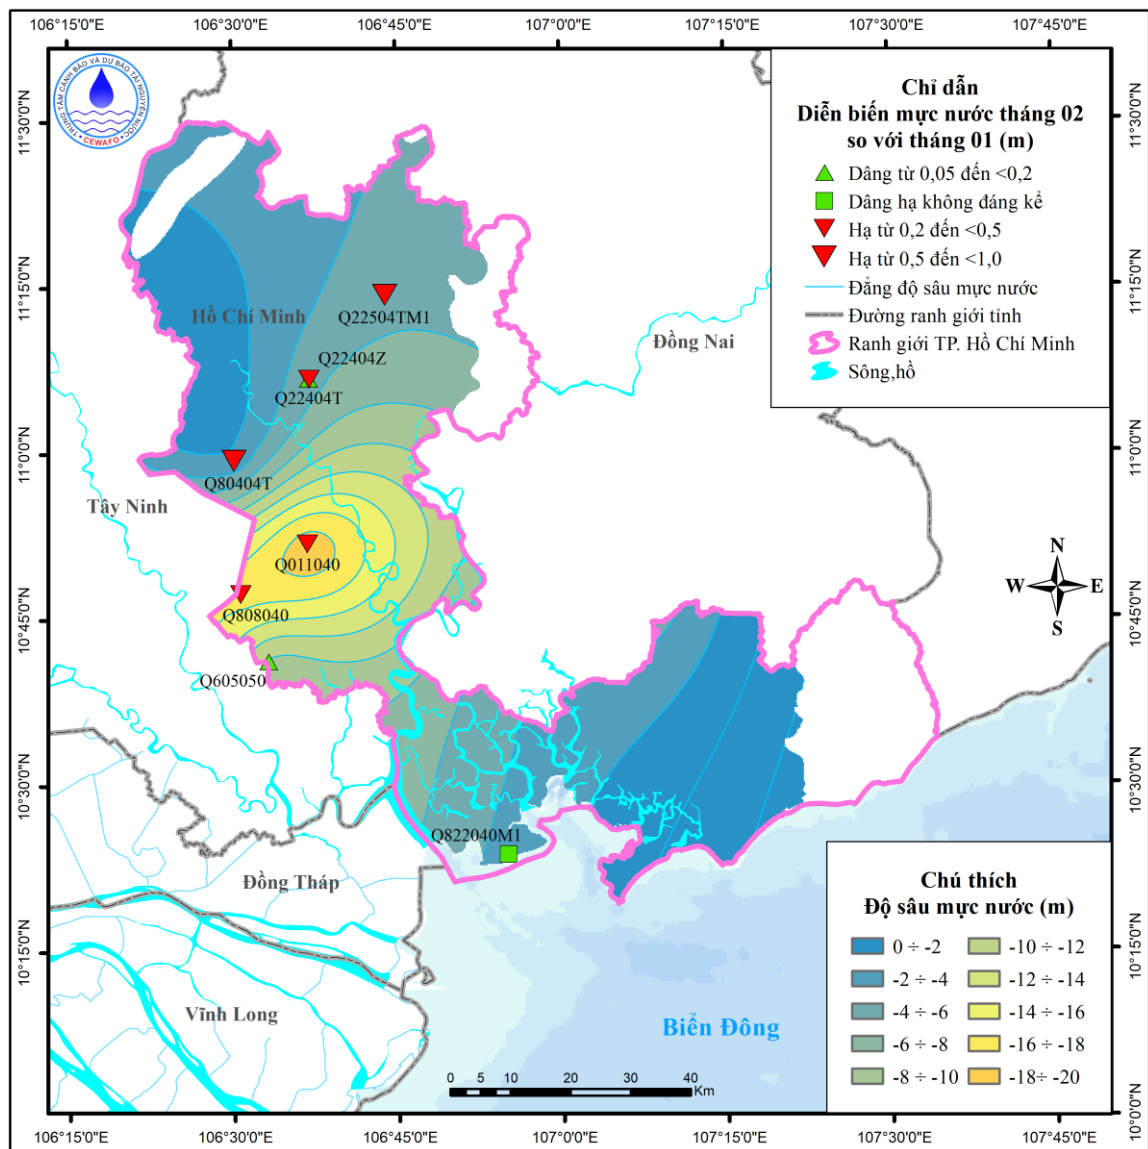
106°15'0"E 106°30'0"E 106°45'0"E 107°0'0"E 107°15'0"E 107°30'0"E 107°45'0"E

TRUNG TÂM CẢNH BÁO VÀ DỰ BÁO TÀI NGUYÊN NƯỚC
CEWAFO

11°30'0"N
11°15'0"N
11°0'0"N
10°45'0"N
10°30'0"N
10°15'0"N
10°0'0"N

Chỉ dẫn
Diễn biến mực nước tháng 02 so với tháng 01 (m)
Dâng từ 0,05 đến <0,2
Dâng hạ không đáng kể
Hạ từ 0,2 đến <0,5
Hạ từ 0,5 đến <1,0
Đẳng độ sâu mực nước
Đường ranh giới tỉnh
Ranh giới TP. Hồ Chí Minh
Sông,hồ

Hồ Chí Minh
Q22504TM1
Q22404Z
Q22404T
Đồng Nai
Q80404T
Tây Ninh
Q011040
Q808040
Q605050
N
W
E
S
Q822040M1
Đồng Tháp
Vĩnh Long
Biển Đông

0 5 10 20 30 40 Km

Chú thích
Độ sâu mực nước (m)
0 ÷ -2
-2 ÷ -4
-4 ÷ -6
-6 ÷ -8
-8 ÷ -10
-10 ÷ -12
-12 ÷ -14
-14 ÷ -16
-16 ÷ -18
-18÷ -20